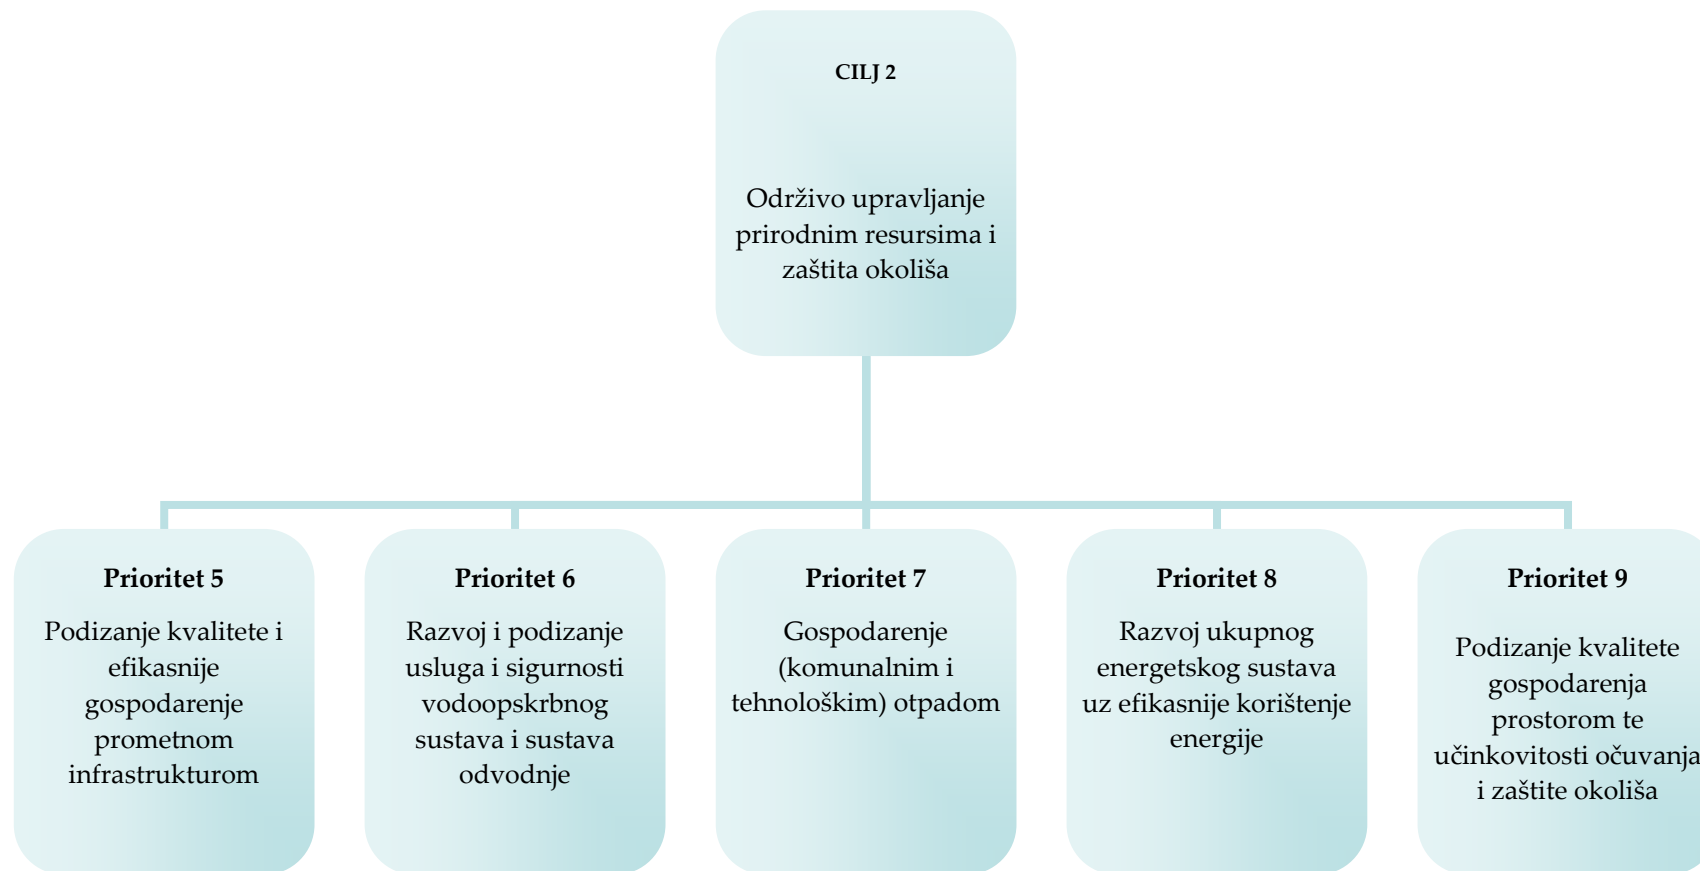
CILJ 2

Održivo upravljanje prirodnim resursima i zaštita okoliša

Prioritet 5

Podizanje kvalitete i efikasnije gospodarenje prometnom infrastrukturom

Prioritet 6

Razvoj i podizanje usluga i sigurnosti vodoopskrbnog sustava i sustava odvodnje

Prioritet 7

Gospodarenje (komunalnim i tehnološkim) otpadom

Prioritet 8

Razvoj ukupnog energetskog sustava uz efikasnije korištenje energije

Prioritet 9

Podizanje kvalitete gospodarenja prostorom te učinkovitosti očuvanja i zaštite okoliša